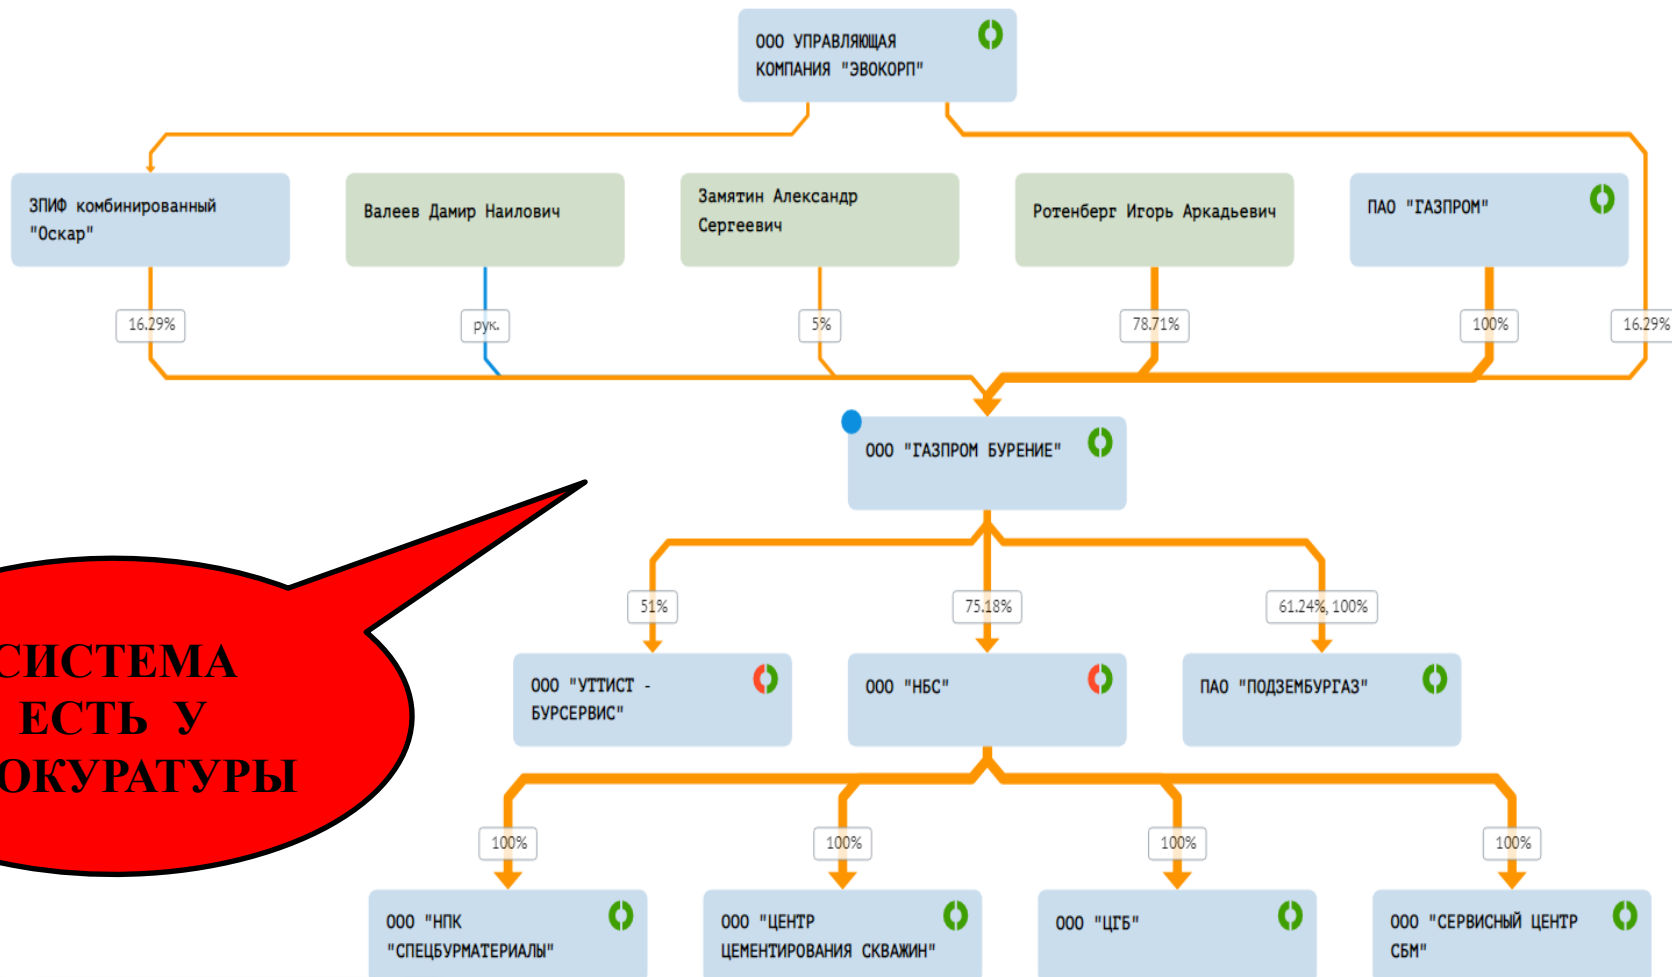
ООО УПРАВЛЯЮЩАЯ КОМПАНИЯ "ЭВОКОРП"

ЗПИФ комбинированный "Оскар"

Валеев Дамир Наилович

Замятин Александр Сергеевич

Ротенберг Игорь Аркадьевич

ПАО "ГАЗПРОМ"

16.29%

рук.

5%

78.71%

100%

16.29%

ООО "ГАЗПРОМ БУРЕНИЕ"

51%

75.18%

61.24%, 100%

ООО "УТТИСТ - БУРСЕРВИС"

ООО "НБС"

ПАО "ПОДЗЕМБУРГАЗ"

100%

100%

100%

100%

ООО "НПК "СПЕЦБУРМАТЕРИАЛЫ"

ООО "ЦЕНТР ЦЕМЕНТИРОВАНИЯ СКВАЖИН"

ООО "ЦГБ"

ООО "СЕРВИСНЫЙ ЦЕНТР СБМ"

СИСТЕМА ЕСТЬ У ОКУРАТУРЫ